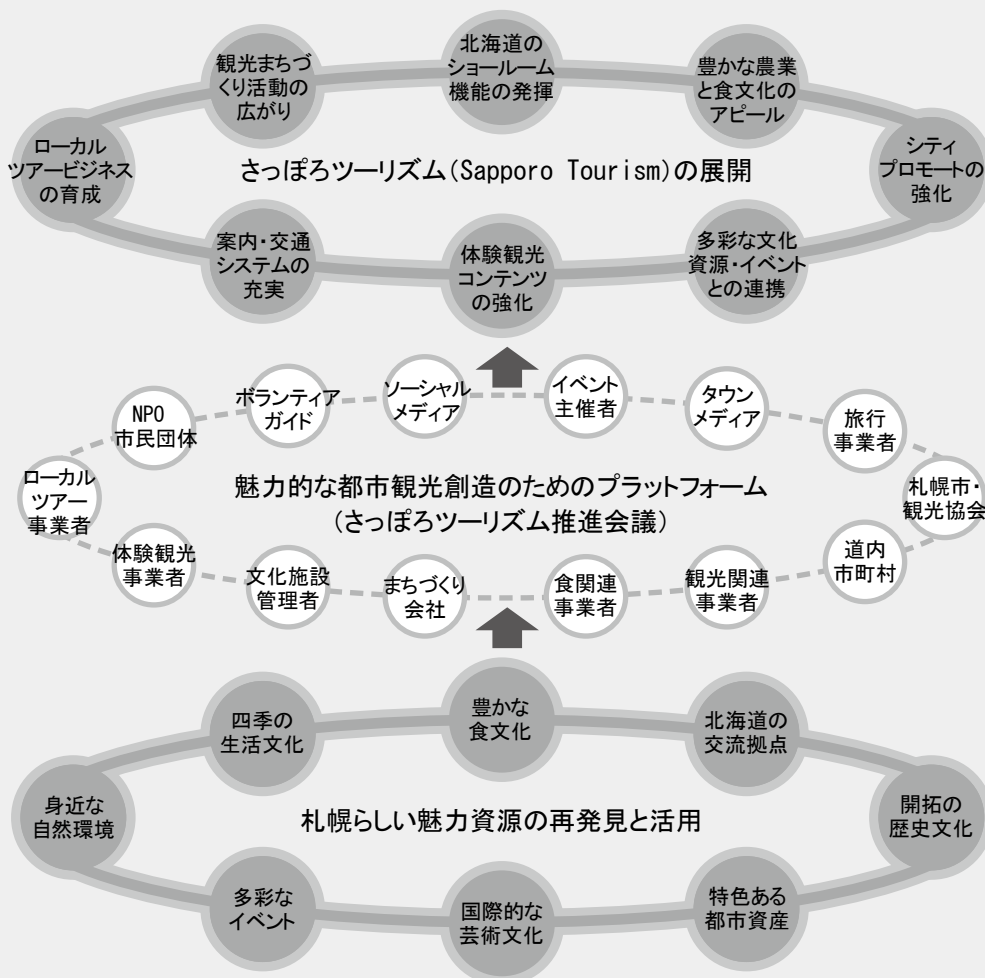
観光まちづくり活動の広がり

北海道のショールーム機能の発揮

豊かな農業と食文化のアピール

ローカルツアービジネスの育成

さっぽろツーリズム(Sapporo Tourism)の展開

シティプロモートの強化

案内・交通システムの充実

体験観光コンテンツの強化

多彩な文化資源・イベントとの連携

NPO市民団体

ボランティアガイド

ソーシャルメディア

イベント主催者

タウンメディア

旅行事業者

ローカルツアー事業者

魅力的な都市観光創造のためのプラットフォーム
(さっぽろツーリズム推進会議)

札幌市・観光協会

体験観光事業者

文化施設管理者

まちづくり会社

食関連事業者

観光関連事業者

道内市町村

四季の生活文化

豊かな食文化

北海道の交流拠点

身近な自然環境

札幌らしい魅力資源の再発見と活用

開拓の歴史文化

多彩なイベント

国際的な芸術文化

特色ある都市資産